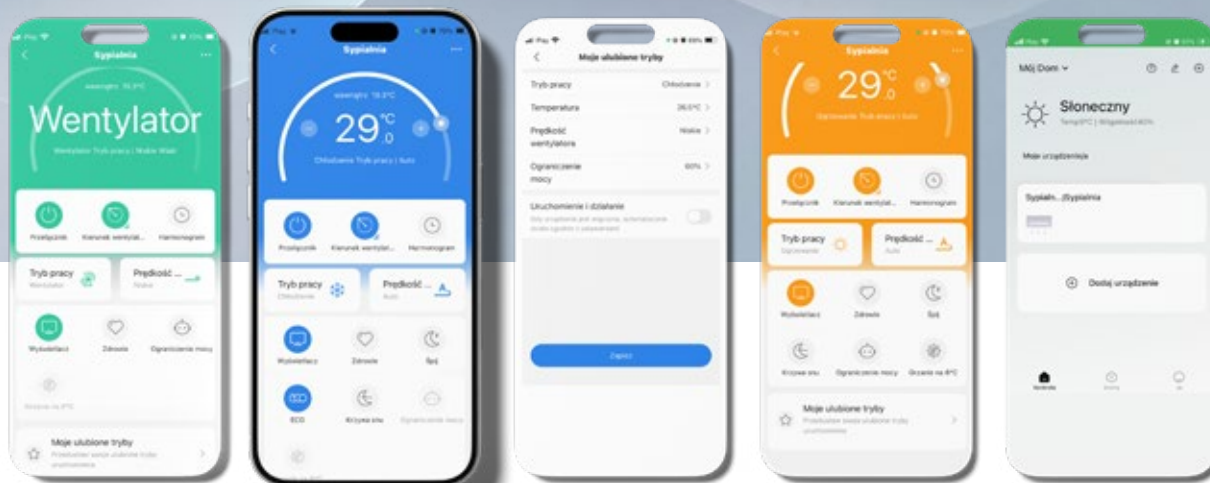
Sypialnia

Wentylator

Przełącznik
Kierunek wentylat...
Harmonogram

Tryb pracy
Wentylator
Prędkość ...
Niskie

Wyświetlacz
Zdrowie
Ograniczenie mocy

Moje ulubione tryby

Sypialnia

29$^{℃}_{.0}$

Chłodzenie Tryb pracy | Auto

Przełącznik
Kierunek wentylat...
Harmonogram

Tryb pracy
Chłodzenie
Prędkość ...
Auto

Wyświetlacz
Zdrowie
Sen

ECO
Krzywa snu
Ograniczenie mocy

Moje ulubione tryby

Tryb pracy
Chłodzenie
Temperatura
26.0°C
Prędkość wentylatora
Niskie
Ograniczenie mocy
60%
Uruchomienie i działanie

Zapisz

Sypialnia

29$^{℃}_{.0}$

Przełącznik
Kierunek wentylat...
Harmonogram

Tryb pracy
Prędkość ...
Auto

Wyświetlacz
Zdrowie
Sen

Krzywa snu
Ograniczenie mocy
Grzanie na 8°C

Moje ulubione tryby

Mój Dom

Słoneczny

Moje urządzenia

Sypialn...|Sypialnia

Dodaj urządzenie